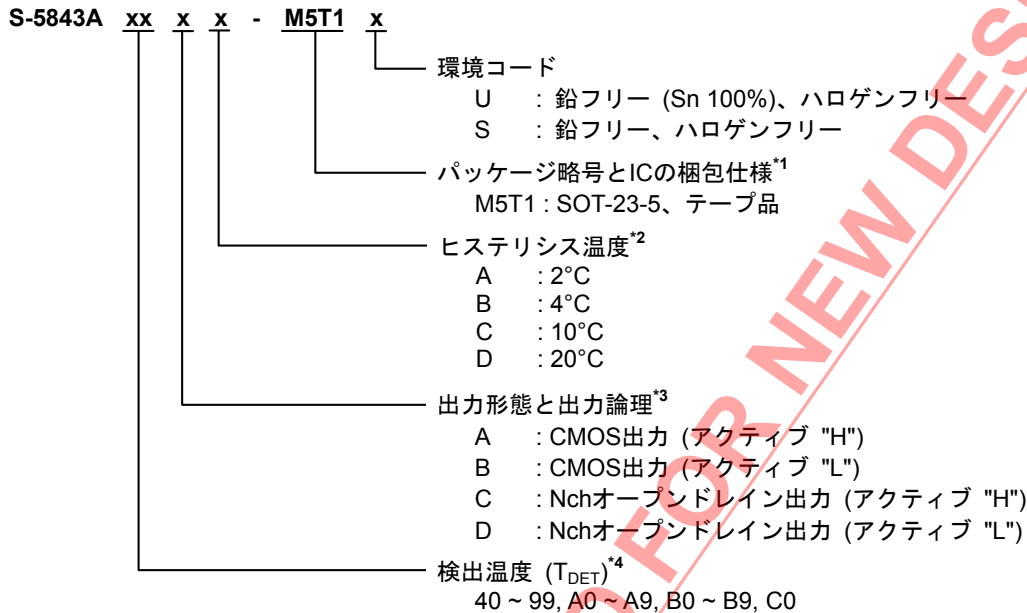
S-5843A xx x x - M5T1 x

環境コード
U : 鉛フリー (Sn 100%)、ハロゲンフリー
S : 鉛フリー、ハロゲンフリー

パッケージ略号とICの梱包仕様$^{*1}$
M5T1 : SOT-23-5、テープ品

ヒステリシス温度$^{*2}$
A : 2°C
B : 4°C
C : 10°C
D : 20°C

出力形態と出力論理$^{*3}$
A : CMOS出力 (アクティブ "H")
B : CMOS出力 (アクティブ "L")
C : Nchオープンドレイン出力 (アクティブ "H")
D : Nchオープンドレイン出力 (アクティブ "L")

検出温度 ($T_{DET}$)$^{*4}$
40 ~ 99, A0 ~ A9, B0 ~ B9, C0

FOR NEW DES